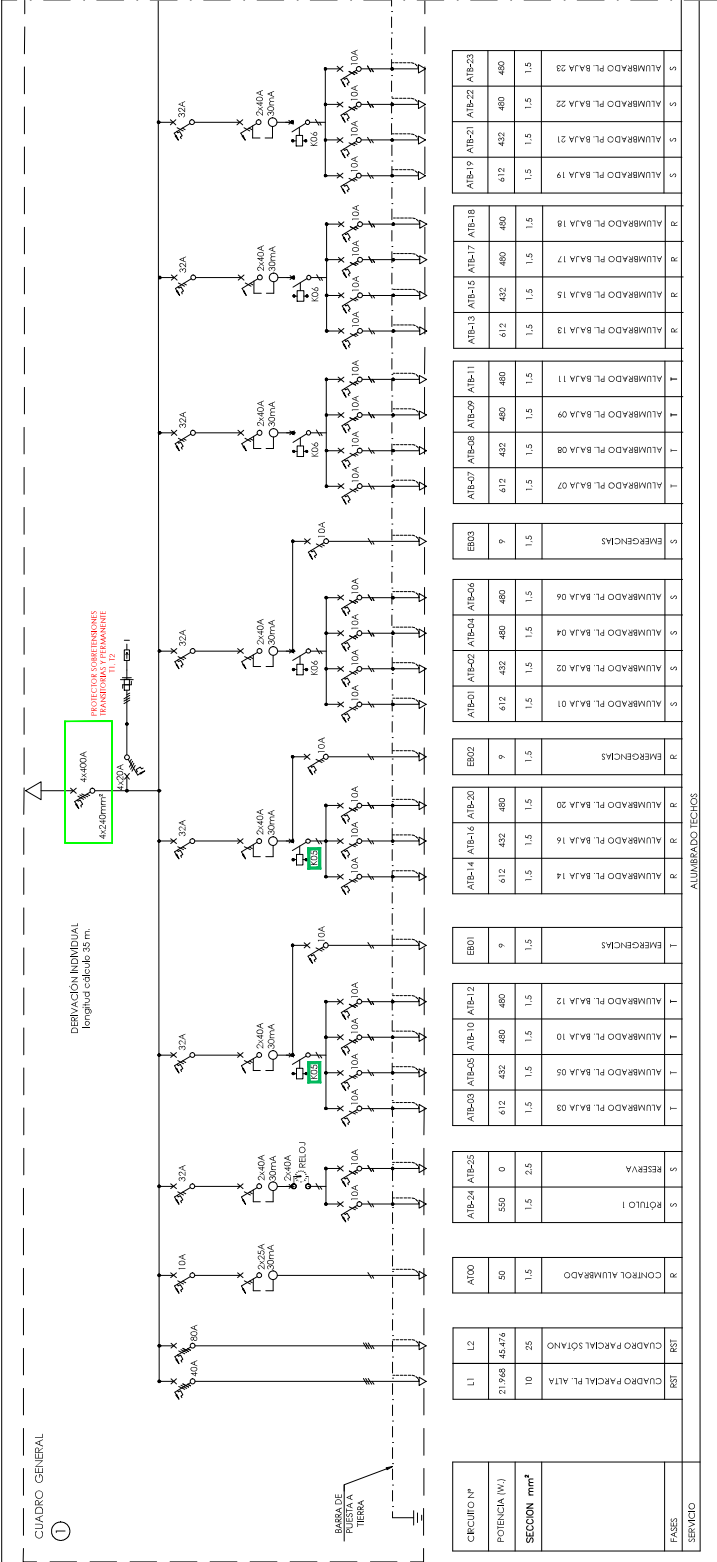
CUADRO GENERAL
1

DERIVACIÓN INDIVIDUAL
longitud calculo 35 m.

4x400A
4x240mm²

4x20A

PROTECTOR SOBRETENSIONES TRANSITORIAS Y PERMANENTE
T1, T2

BARRA DE PUESTA A TIERRA

40A
80A
10A
2x25A 30mA
32A
2x40A 30mA
2x40A RELOJ
10A
10A
32A
2x40A 30mA
K05
10A
10A
10A
10A
10A
32A
2x40A 30mA
K05
10A
10A
10A
10A
32A
2x40A 30mA
K06
10A
10A
10A
10A
32A
2x40A 30mA
K06
10A
10A
10A
10A
32A
2x40A 30mA
K06
10A
10A
10A
10A
32A
2x40A 30mA
K06
10A
10A
10A
10A

| CIRCUITO Nº | L1 | L2 | AT00 | ATB-24 | ATB-25 | ATB-03 | ATB-05 | ATB-10 | ATB-12 | EB01 | ATB-14 | ATB-16 | ATB-20 | EB02 | ATB-01 | ATB-02 | ATB-04 | ATB-06 | EB03 | ATB-07 | ATB-08 | ATB-09 | ATB-11 | ATB-13 | ATB-15 | ATB-17 | ATB-18 | ATB-19 | ATB-21 | ATB-22 | ATB-23 |
|---|---|---|---|---|---|---|---|---|---|---|---|---|---|---|---|---|---|---|---|---|---|---|---|---|---|---|---|---|---|---|---|
| POTENCIA (W.) | 21.968 | 45.476 | 50 | 550 | 0 | 612 | 432 | 480 | 480 | 9 | 612 | 432 | 480 | 9 | 612 | 432 | 480 | 480 | 9 | 612 | 432 | 480 | 480 | 612 | 432 | 480 | 480 | 612 | 432 | 480 | 480 |
| SECCION mm² | 10 | 25 | 1,5 | 1,5 | 2,5 | 1,5 | 1,5 | 1,5 | 1,5 | 1,5 | 1,5 | 1,5 | 1,5 | 1,5 | 1,5 | 1,5 | 1,5 | 1,5 | 1,5 | 1,5 | 1,5 | 1,5 | 1,5 | 1,5 | 1,5 | 1,5 | 1,5 | 1,5 | 1,5 | 1,5 | 1,5 |
| | CUADRO PARCIAL PL. ALTA | CUADRO PARCIAL SÓTANO | CONTROL ALUMBRADO | RÓTULO 1 | RESERVA | ALUMBRADO PL. BAJA 03 | ALUMBRADO PL. BAJA 05 | ALUMBRADO PL. BAJA 10 | ALUMBRADO PL. BAJA 12 | EMERGENCIAS | ALUMBRADO PL. BAJA 14 | ALUMBRADO PL. BAJA 16 | ALUMBRADO PL. BAJA 20 | EMERGENCIAS | ALUMBRADO PL. BAJA 01 | ALUMBRADO PL. BAJA 02 | ALUMBRADO PL. BAJA 04 | ALUMBRADO PL. BAJA 06 | EMERGENCIAS | ALUMBRADO PL. BAJA 07 | ALUMBRADO PL. BAJA 08 | ALUMBRADO PL. BAJA 09 | ALUMBRADO PL. BAJA 11 | ALUMBRADO PL. BAJA 13 | ALUMBRADO PL. BAJA 15 | ALUMBRADO PL. BAJA 17 | ALUMBRADO PL. BAJA 18 | ALUMBRADO PL. BAJA 19 | ALUMBRADO PL. BAJA 21 | ALUMBRADO PL. BAJA 22 | ALUMBRADO PL. BAJA 23 |
| FASES | RST | RST | R | S | S | T | T | T | T | T | R | R | R | R | S | S | S | S | S | T | T | T | T | R | R | R | R | S | S | S | S |
| SERVICIO | | | | | | ALUMBRADO TECHOS | | | | | | | | | | | | | | | | | | | | | | | | | |